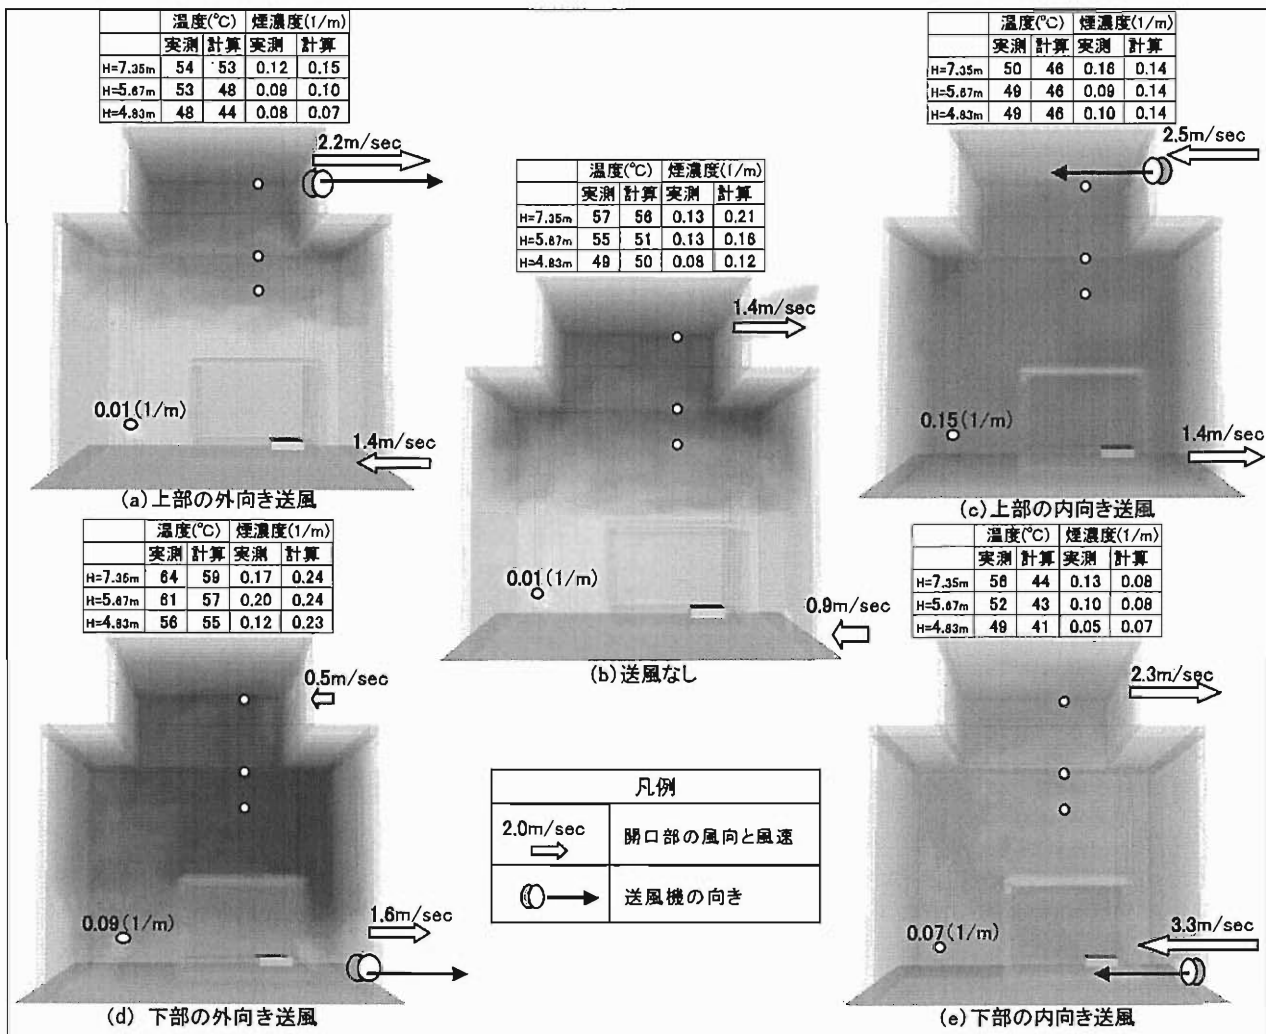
| | 温度(℃) | | 煙濃度(1/m) | |
|---|---|---|---|---|
| | 実測 | 計算 | 実測 | 計算 |
| H=7.35m | 54 | 53 | 0.12 | 0.15 |
| H=5.67m | 53 | 48 | 0.09 | 0.10 |
| H=4.83m | 48 | 44 | 0.08 | 0.07 |

2.2m/sec

0.01(1/m)

1.4m/sec

(a)上部の外向き送風

| | 温度(℃) | | 煙濃度(1/m) | |
|---|---|---|---|---|
| | 実測 | 計算 | 実測 | 計算 |
| H=7.35m | 57 | 56 | 0.13 | 0.21 |
| H=5.67m | 55 | 51 | 0.13 | 0.16 |
| H=4.83m | 49 | 50 | 0.08 | 0.12 |

1.4m/sec

0.01(1/m)

0.9m/sec

(b)送風なし

| | 温度(℃) | | 煙濃度(1/m) | |
|---|---|---|---|---|
| | 実測 | 計算 | 実測 | 計算 |
| H=7.35m | 50 | 46 | 0.16 | 0.14 |
| H=5.67m | 49 | 46 | 0.09 | 0.14 |
| H=4.83m | 49 | 46 | 0.10 | 0.14 |

2.5m/sec

0.15(1/m)

1.4m/sec

(c)上部の内向き送風

| | 温度(℃) | | 煙濃度(1/m) | |
|---|---|---|---|---|
| | 実測 | 計算 | 実測 | 計算 |
| H=7.35m | 64 | 59 | 0.17 | 0.24 |
| H=5.67m | 61 | 57 | 0.20 | 0.24 |
| H=4.83m | 56 | 55 | 0.12 | 0.23 |

0.5m/sec

0.09(1/m)

1.6m/sec

(d) 下部の外向き送風

凡例

| 2.0m/sec | 開口部の風向と風速 |
|---|---|
| | 送風機の向き |

| | 温度(℃) | | 煙濃度(1/m) | |
|---|---|---|---|---|
| | 実測 | 計算 | 実測 | 計算 |
| H=7.35m | 56 | 44 | 0.13 | 0.08 |
| H=5.67m | 52 | 43 | 0.10 | 0.08 |
| H=4.83m | 49 | 41 | 0.05 | 0.07 |

2.3m/sec

0.07(1/m)

3.3m/sec

(e)下部の内向き送風